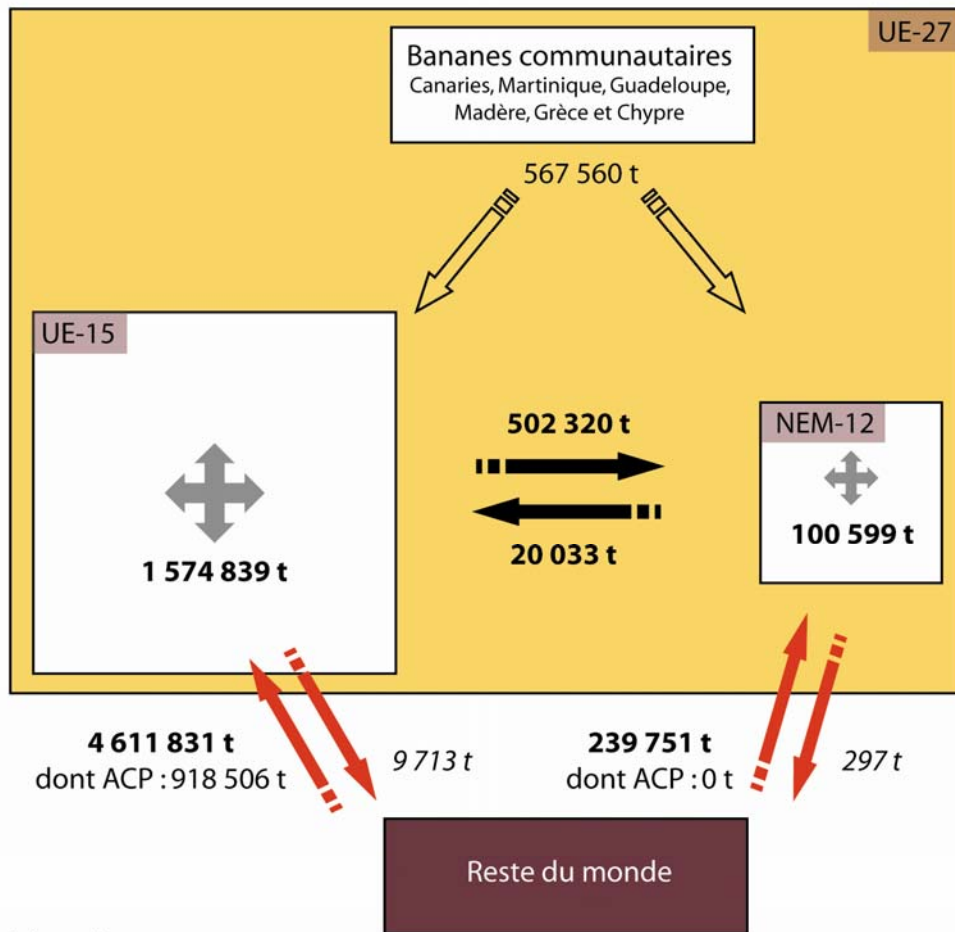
UE-27

Bananes communautaires
Canaries, Martinique, Guadeloupe, Madère, Grèce et Chypre

567 560 t

UE-15

1 574 839 t

502 320 t

20 033 t

NEM-12

100 599 t

4 611 831 t
dont ACP : 918 506 t

9 713 t

239 751 t
dont ACP : 0 t

297 t

Reste du monde